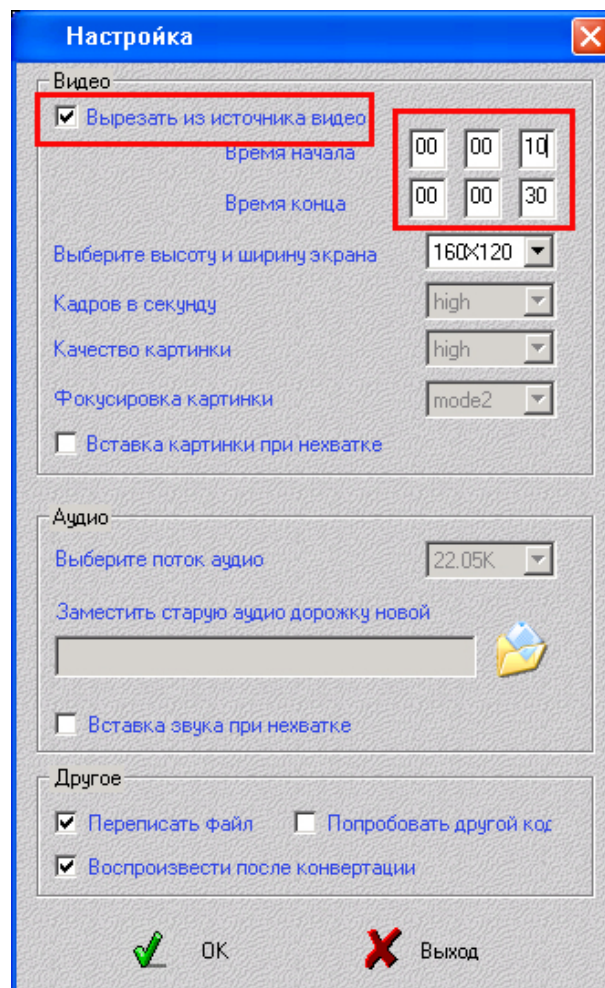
Настройка

Видео

Вырезать из источника видео

Время начала 00 00 10

Время конца 00 00 30

Выберите высоту и ширину экрана 160X120

Кадров в секунду high

Качество картинки high

Фокусировка картинки mode2

Вставка картинки при нехватке

Аудио

Выберите поток аудио 22.05K

Заместить старую аудио дорожку новой

Вставка звука при нехватке

Другое

Переписать файл

Попробовать другой ко

Воспроизвести после конвертации

OK

Выход